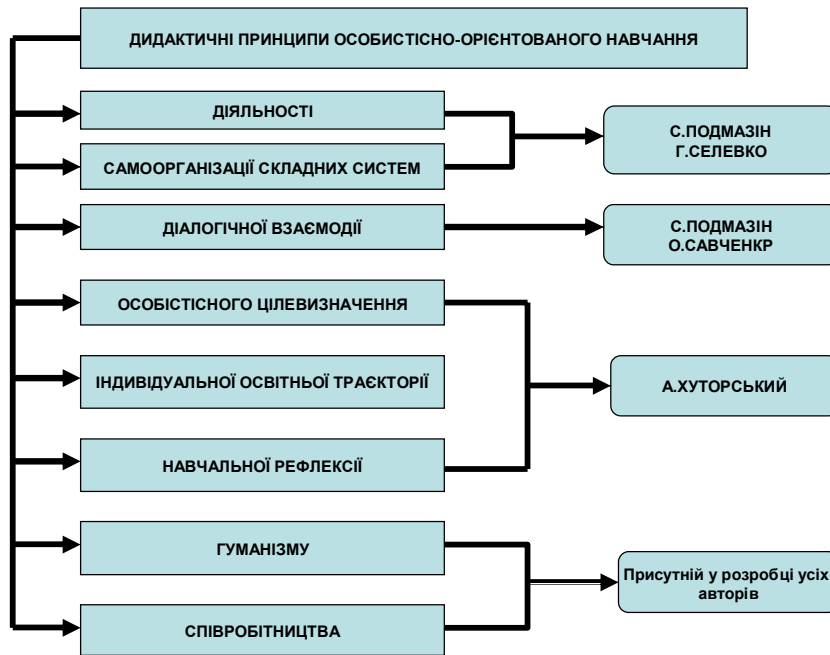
ДИДАКТИЧНІ ПРИНЦИПИ ОСОБИСТІСНО-ОРІЄНТОВАНОГО НАВЧАННЯ

ДІЯЛЬНОСТІ

САМООРГАНІЗАЦІЇ СКЛАДНИХ СИСТЕМ

С.ПОДМАЗІН Г.СЕЛЕВКО

ДІАЛОГІЧНОЇ ВЗАЄМОДІЇ

С.ПОДМАЗІН О.САВЧЕНКР

ОСОБІСТІСНОГО ЦІЛЕВИЗНАЧЕННЯ

ІНДИВІДУАЛЬНОЇ ОСВІТНЬОЇ ТРАЄКТОРІЇ

НАВЧАЛЬНОЇ РЕФЛЕКСІЇ

А.ХУТОРСЬКИЙ

ГУМАНІЗМУ

СПІВРОБІТНИЦТВА

Присутній у розробці усіх авторів